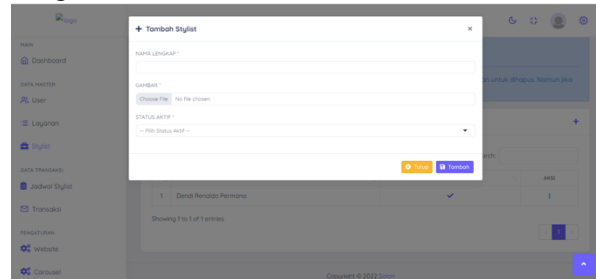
logo

MAIN
Dashboard
DATA MASTER
User
Layanan
Stylist
DATA TRANSAKSI
Jadwal Stylist
Transaksi
PENGATURAN
Website
Carousel

+ Tambah Stylist ×

NAMA LENGKAP *

GAMBAR *
Choose File No file chosen

STATUS AKTIF *
-- Pilih Status Aktif --

Tutup Tambah

n untuk dihapus. Namun jika

rch

AKSI

| 1 | Dendi Renaldo Permana | ✓ | ⋮ |

Showing 1 to 1 of 1 entries

1

Copyright © 2022 Salon